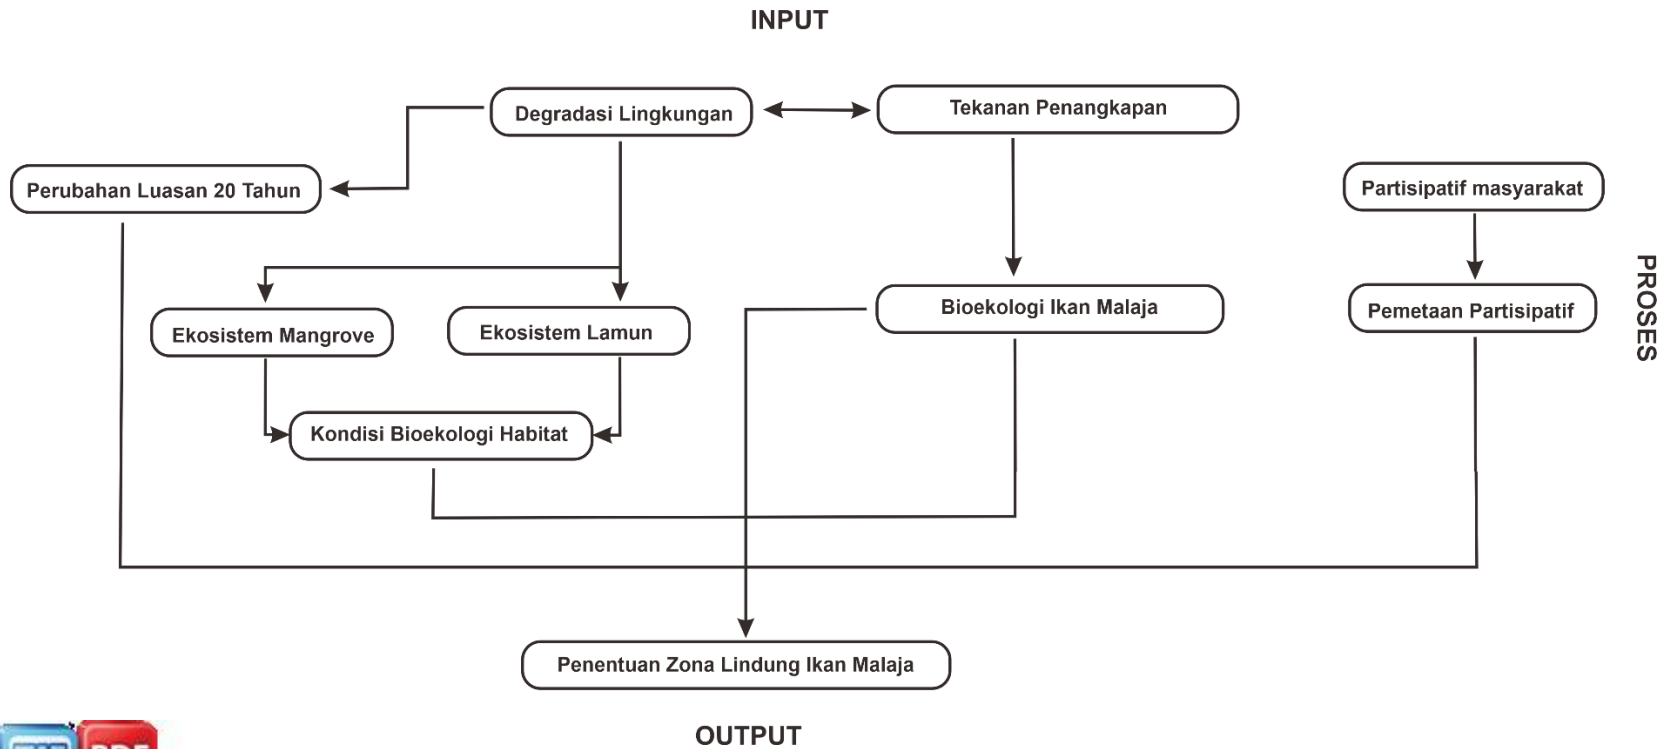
INPUT

Degradasi Lingkungan

Tekanan Penangkapan

Perubahan Luasan 20 Tahun

Partisipatif masyarakat

PROSES

Ekosistem Mangrove

Ekosistem Lamun

Bioekologi Ikan Malaja

Pemetaan Partisipatif

Kondisi Bioekologi Habitat

Penentuan Zona Lindung Ikan Malaja

OUTPUT